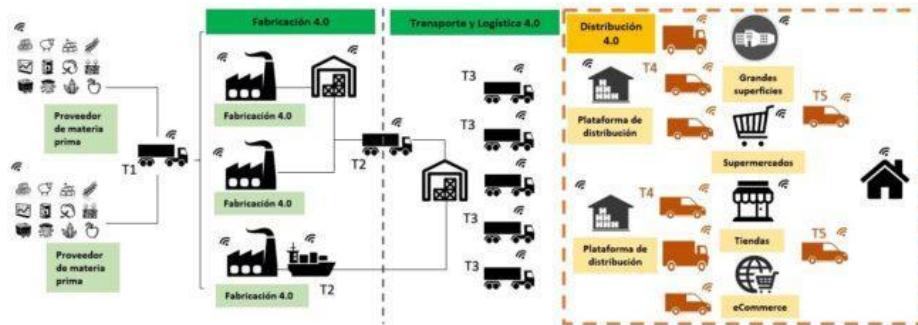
Fabricación 4.0

Transporte y Logística 4.0

Distribución 4.0

Proveedor de materia prima

T1

Proveedor de materia prima

Fabricación 4.0

Fabricación 4.0

Fabricación 4.0

T2

T2

T3

T3

T3

T3

T3

T4

Plataforma de distribución

T4

Plataforma de distribución

Grandes superficies

T5

Supermercados

Tiendas

T5

eCommerce